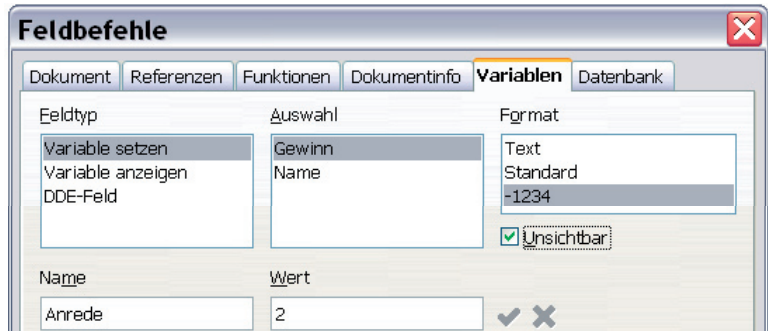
Feldbefehle

Dokument | Referenzen | Funktionen | Dokumentinfo | Variablen | Datenbank

Feldtyp
Variable setzen
Variable anzeigen
DDE-Feld

Auswahl
Gewinn
Name

Format
Text
Standard
-1234

Unsichtbar

Name
Anrede

Wert
2